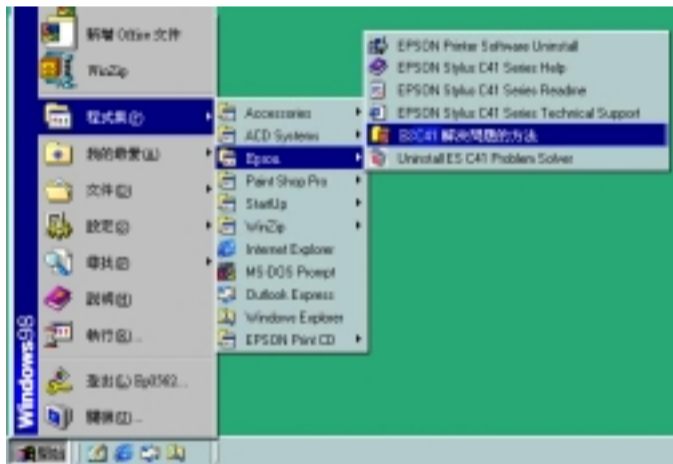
新增 Office 文件
WinZip
程式集(P)
我的最愛(A)
文件(D)
設定(S)
尋找(F)
說明(H)
執行(R)...
登出(L) Ep0562...
關機(U)...
Windows98
開始

Accessories
ACD Systems
Epson
Paint Shop Pro
StartUp
WinZip
Internet Explorer
MS-DOS Prompt
Outlook Express
Windows Explorer
EPSON Print CD

EPSON Printer Software Uninstall
EPSON Stylus C41 Series Help
EPSON Stylus C41 Series Readme
EPSON Stylus C41 Series Technical Support
ESC41 解決問題的方法
Uninstall ES C41 Problem Solver